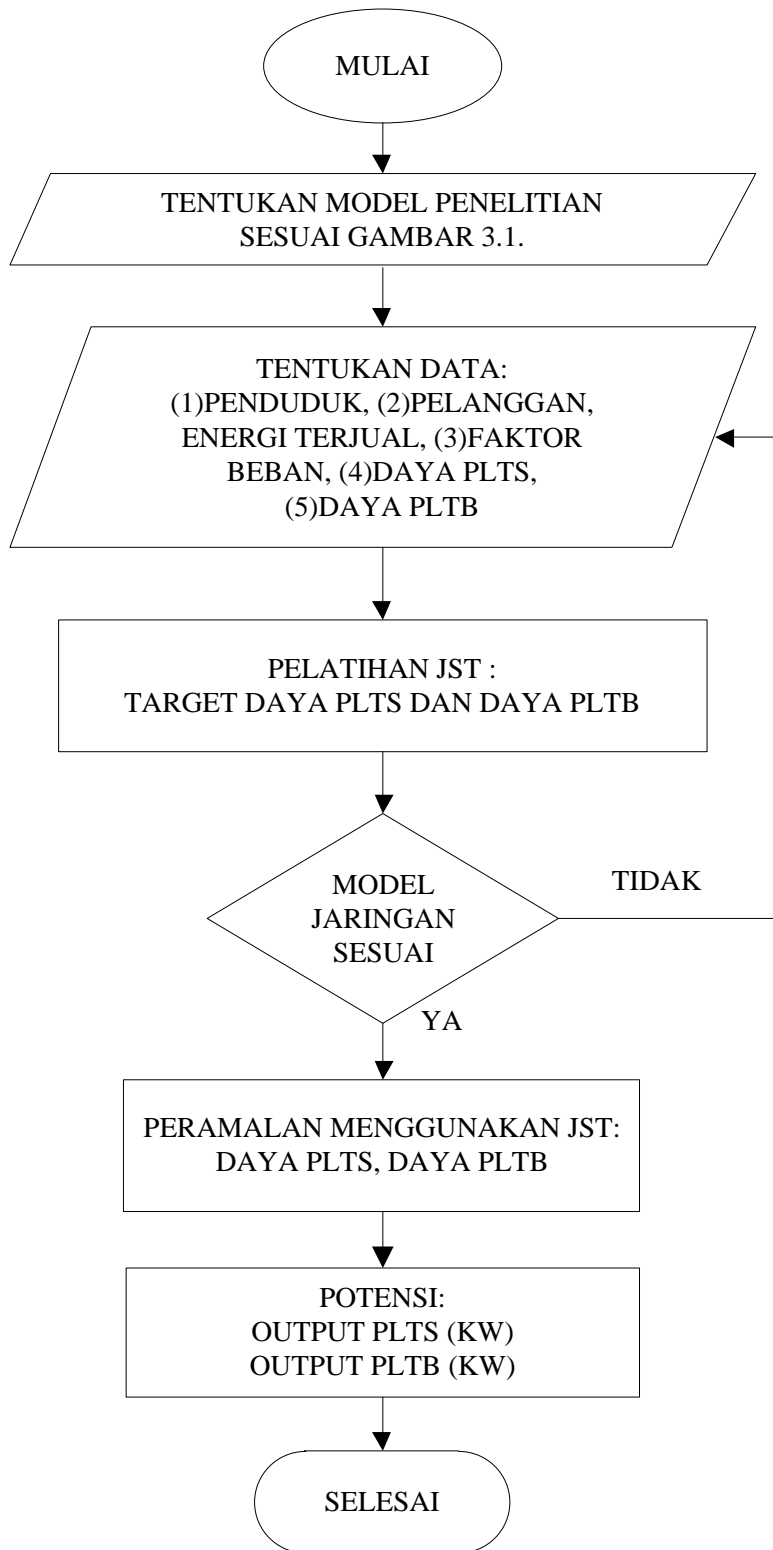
MULAI

TENTUKAN MODEL PENELITIAN SESUAI GAMBAR 3.1.

TENTUKAN DATA:
(1)PENDUDUK, (2)PELANGGAN, ENERGI TERJUAL, (3)FAKTOR BEBAN, (4)DAYA PLTS, (5)DAYA PLTB

PELATIHAN JST :
TARGET DAYA PLTS DAN DAYA PLTB

MODEL JARINGAN SESUAI

TIDAK

YA

PERAMALAN MENGGUNAKAN JST:
DAYA PLTS, DAYA PLTB

POTENSI:
OUTPUT PLTS (KW)
OUTPUT PLTB (KW)

SELESAI